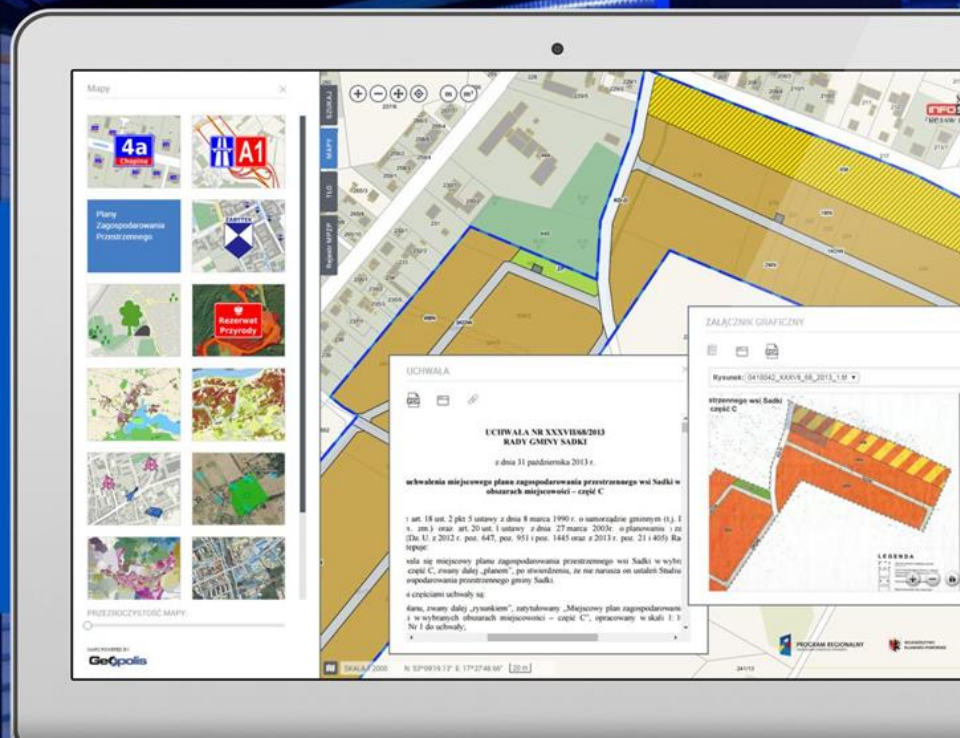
Mapy

4a
Chopina

A1

Plany Zagospodarowania Przestrzennego

ZABYTEK

Rezerwat Przyrody

PRZEZROCZYSTOŚĆ MAPY:

Geopolis

SZUKAJ
MAPY
TŁO
Rejestr MPZP

UCHWAŁA

UCHWAŁA NR XXXVII/68/2013
RADY GMINY SADKI

z dnia 31 października 2013 r.

uchwalenia miejscowego planu zagospodarowania przestrzennego wsi Sadki w obszarach miejscowości – część C

art. 18 ust. 2 pkt 5 ustawy z dnia 8 marca 1990 r. o samorządzie gminnym (t.j. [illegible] zm.) oraz art. 20 ust. 1 ustawy z dnia 27 marca 2003r. o planowaniu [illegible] (Dz. U. z 2012 r. poz. 647, poz. 951 i poz. 1445 oraz z 2013 r. poz. 21 i 405) Ra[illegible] stępuje:

uala się miejscowy plan zagospodarowania przestrzennego wsi Sadki w wybr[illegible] część C, zwany dalej „planem", po stwierdzeniu, że nie narusza on ustaleń Studiu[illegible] ospodarowania przestrzennego gminy Sadki.

z częściami uchwały są:

tanu, zwany dalej „rysunkiem", zatytułowany „Miejscowy plan zagospodarowania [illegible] w wybranych obszarach miejscowości – część C", opracowany w skali 1:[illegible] Nr 1 do uchwały;

ZAŁĄCZNIK GRAFICZNY

Rysunek: 0410042_XXXVII_68_2013_1.tif

strzennego wsi Sadki część C

LEGENDA

SKALA 1:2000   N: 53°09'19.13" E: 17°27'46.66"   20 m

PROGRAM REGIONALNY